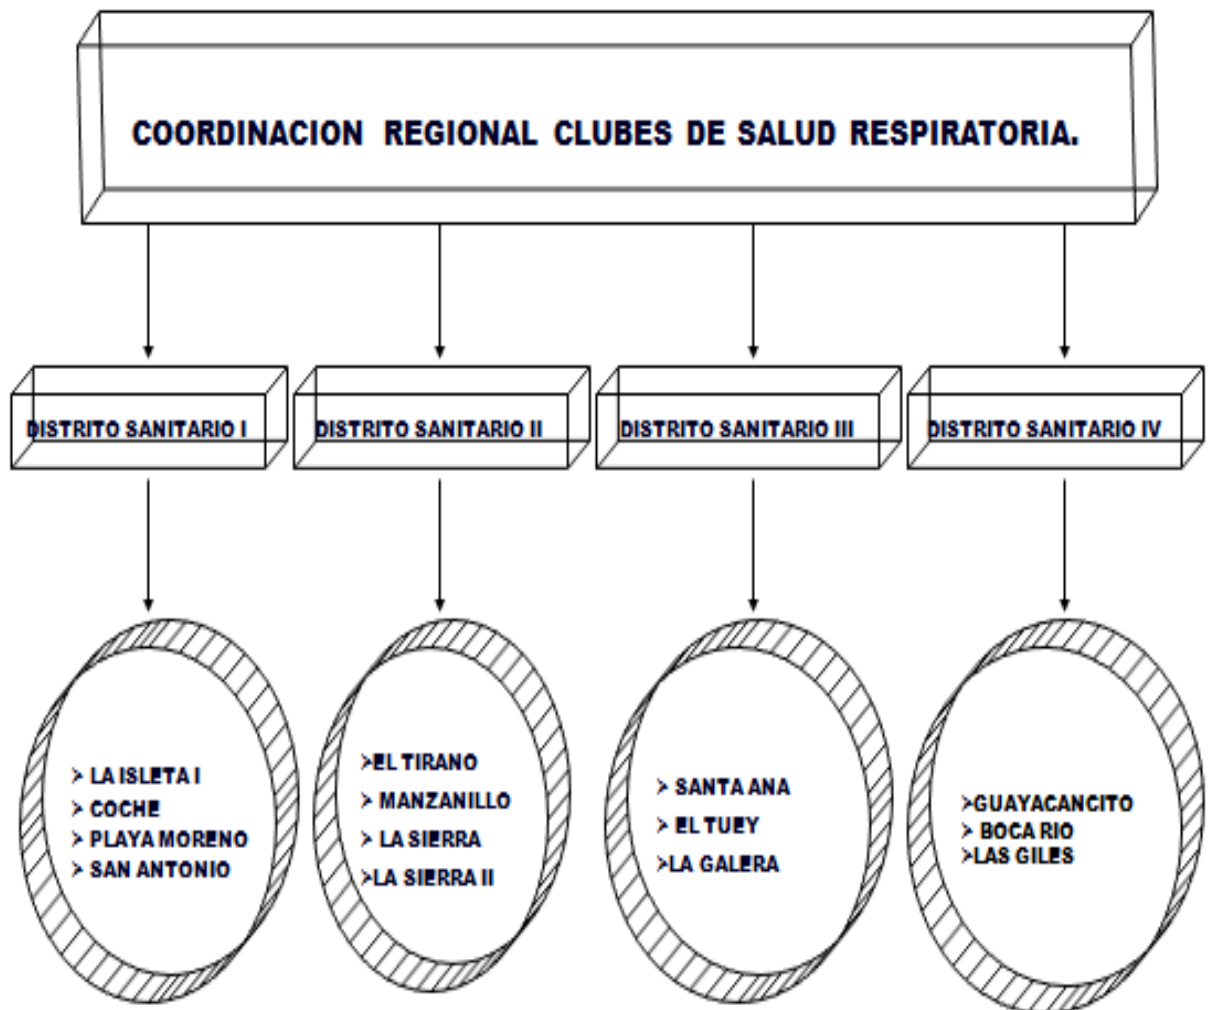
COORDINACION REGIONAL CLUBES DE SALUD RESPIRATORIA.

DISTRITO SANITARIO I

DISTRITO SANITARIO II

DISTRITO SANITARIO III

DISTRITO SANITARIO IV

> LA ISLETA I
> COCHE
> PLAYA MORENO
> SAN ANTONIO

>EL TIRANO
> MANZANILLO
> LA SIERRA
>LA SIERRA II

> SANTA ANA
> EL TUEY
>LA GALERA

>GUAYACANCITO
> BOCA RIO
>LAS GILES